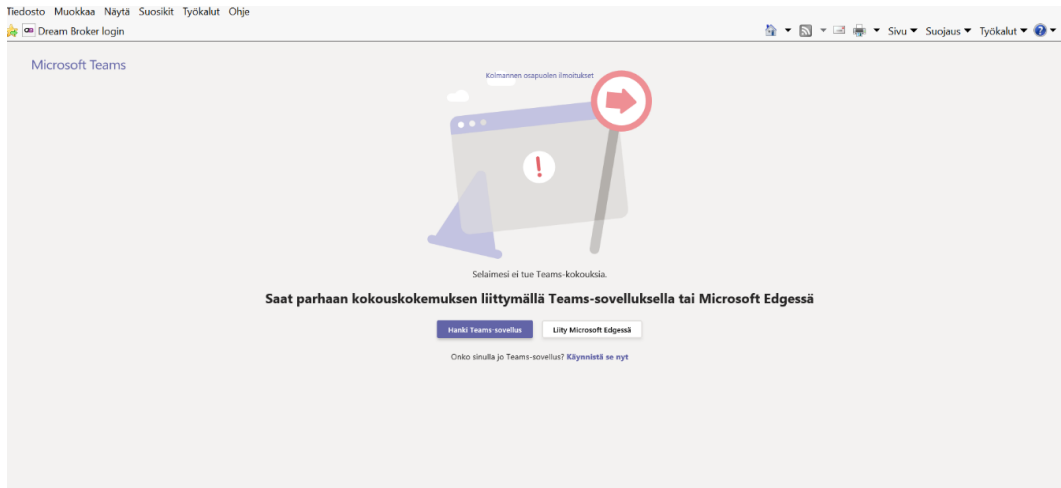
Tiedosto Muokkaa Näytä Suosikit Työkalut Ohje

Dream Broker login

Sivu ▾ Suojaus ▾ Työkalut ▾

Microsoft Teams

Kolmannen osapuolen ilmoitukset

Selaimesi ei tue Teams-kokouksia.

Saat parhaan kokouskokemuksen liittymällä Teams-sovelluksella tai Microsoft Edgessä

Hanki Teams-sovellus

Liity Microsoft Edgessä

Onko sinulla jo Teams-sovellus? Käynnistä se nyt